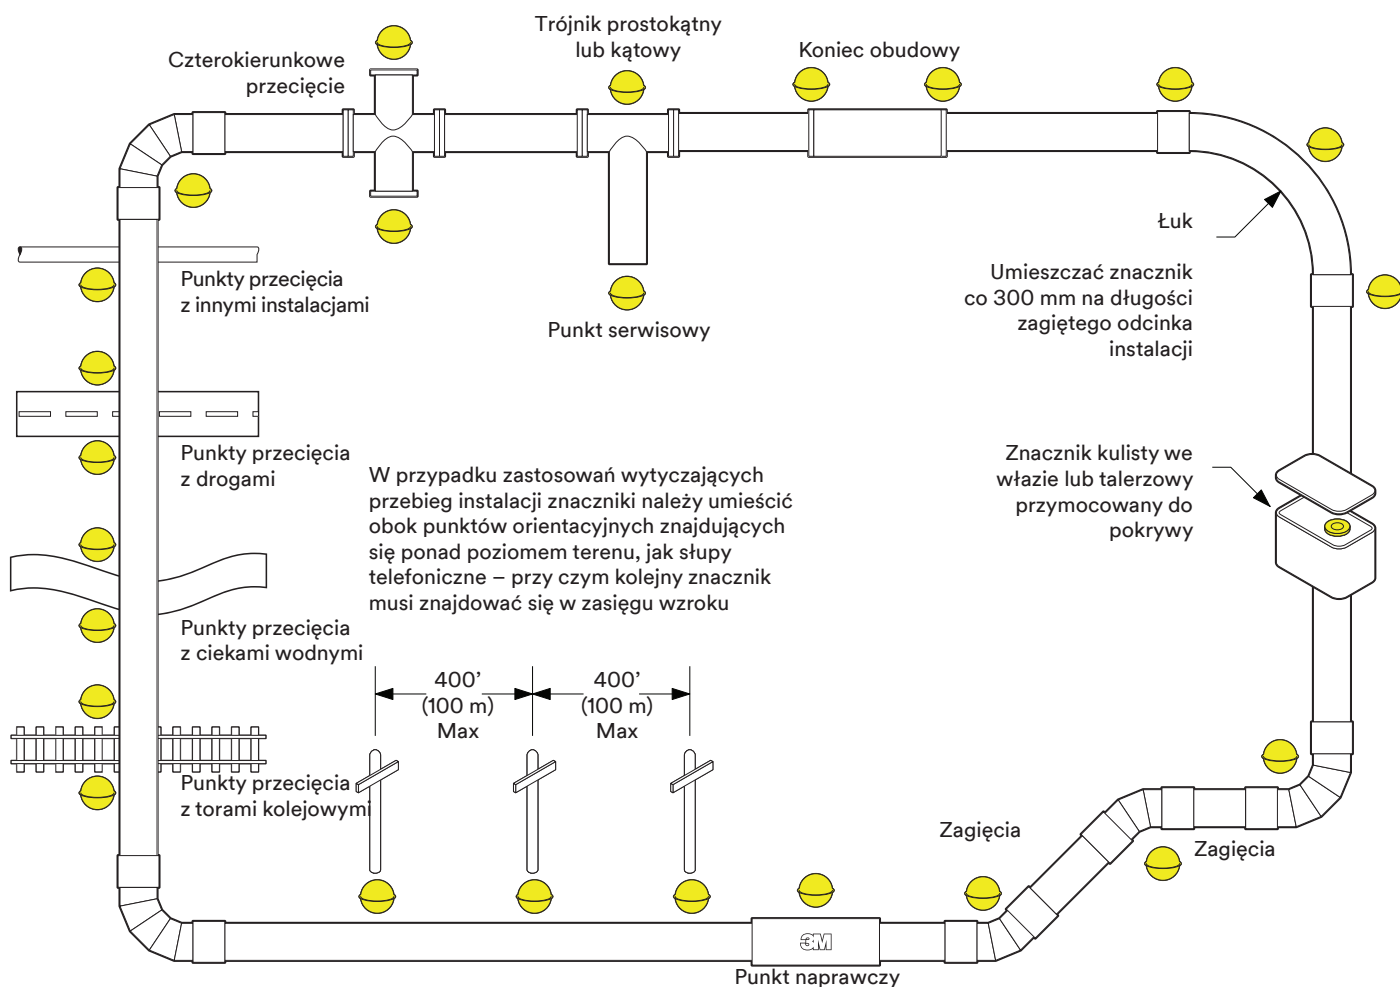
Czterokierunkowe przecięcie

Trójnik prostokątny lub kątowy

Koniec obudowy

Łuk

Umieszczać znacznik co 300 mm na długości zagiętego odcinka instalacji

Punkty przecięcia z innymi instalacjami

Punkt serwisowy

Punkty przecięcia z drogami

W przypadku zastosowań wytyczających przebieg instalacji znaczniki należy umieścić obok punktów orientacyjnych znajdujących się ponad poziomem terenu, jak słupy telefoniczne – przy czym kolejny znacznik musi znajdować się w zasięgu wzroku

Znacznik kulisty we włazie lub talerzowy przymocowany do pokrywy

Punkty przecięcia z ciekami wodnymi

400’ (100 m) Max

400’ (100 m) Max

Punkty przecięcia z torami kolejowymi

Zagięcia

Zagięcia

3M

Punkt naprawczy